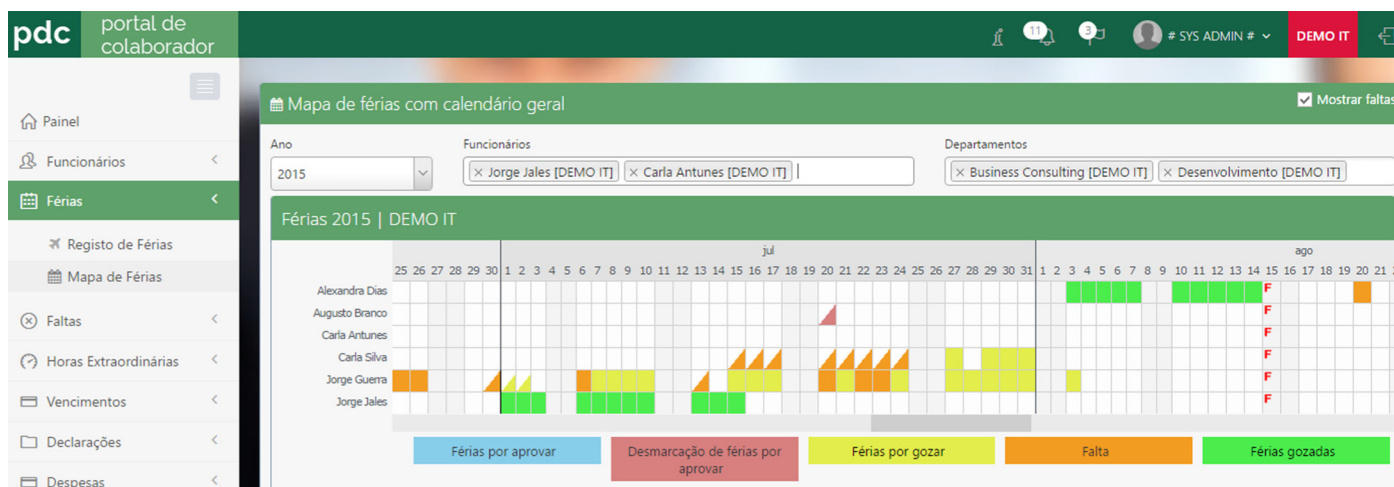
pdc portal de colaborador

11 3 # SYS ADMIN # DEMO IT

Painel
Funcionários
Férias
Registo de Férias
Mapa de Férias
Faltas
Horas Extraordinárias
Vencimentos
Declarações
Despesas

Mapa de férias com calendário geral
Mostrar faltas

Ano
2015

Funcionários
× Jorge Jales [DEMO IT] × Carla Antunes [DEMO IT]

Departamentos
× Business Consulting [DEMO IT] × Desenvolvimento [DEMO IT]

Férias 2015 | DEMO IT

jul
ago

25 26 27 28 29 30 1 2 3 4 5 6 7 8 9 10 11 12 13 14 15 16 17 18 19 20 21 22 23 24 25 26 27 28 29 30 31 1 2 3 4 5 6 7 8 9 10 11 12 13 14 15 16 17 18 19 20 21

Alexandra Dias F
Augusto Branco F
Carla Antunes F
Carla Silva F
Jorge Guerra F
Jorge Jales F

Férias por aprovar
Desmarcação de férias por aprovar
Férias por gozar
Falta
Férias gozadas